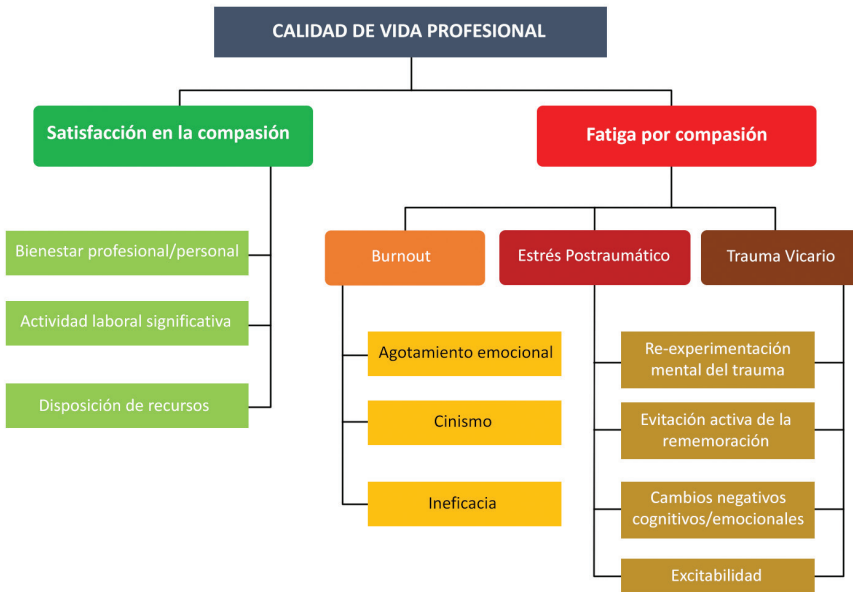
CALIDAD DE VIDA PROFESIONAL

Satisfacción en la compasión

Fatiga por compasión

Bienestar profesional/personal

Actividad laboral significativa

Disposición de recursos

Burnout

Estrés Postraumático

Trauma Vicario

Agotamiento emocional

Cinismo

Ineficacia

Re-experimentación mental del trauma

Evitación activa de la rememoración

Cambios negativos cognitivos/emocionales

Excitabilidad